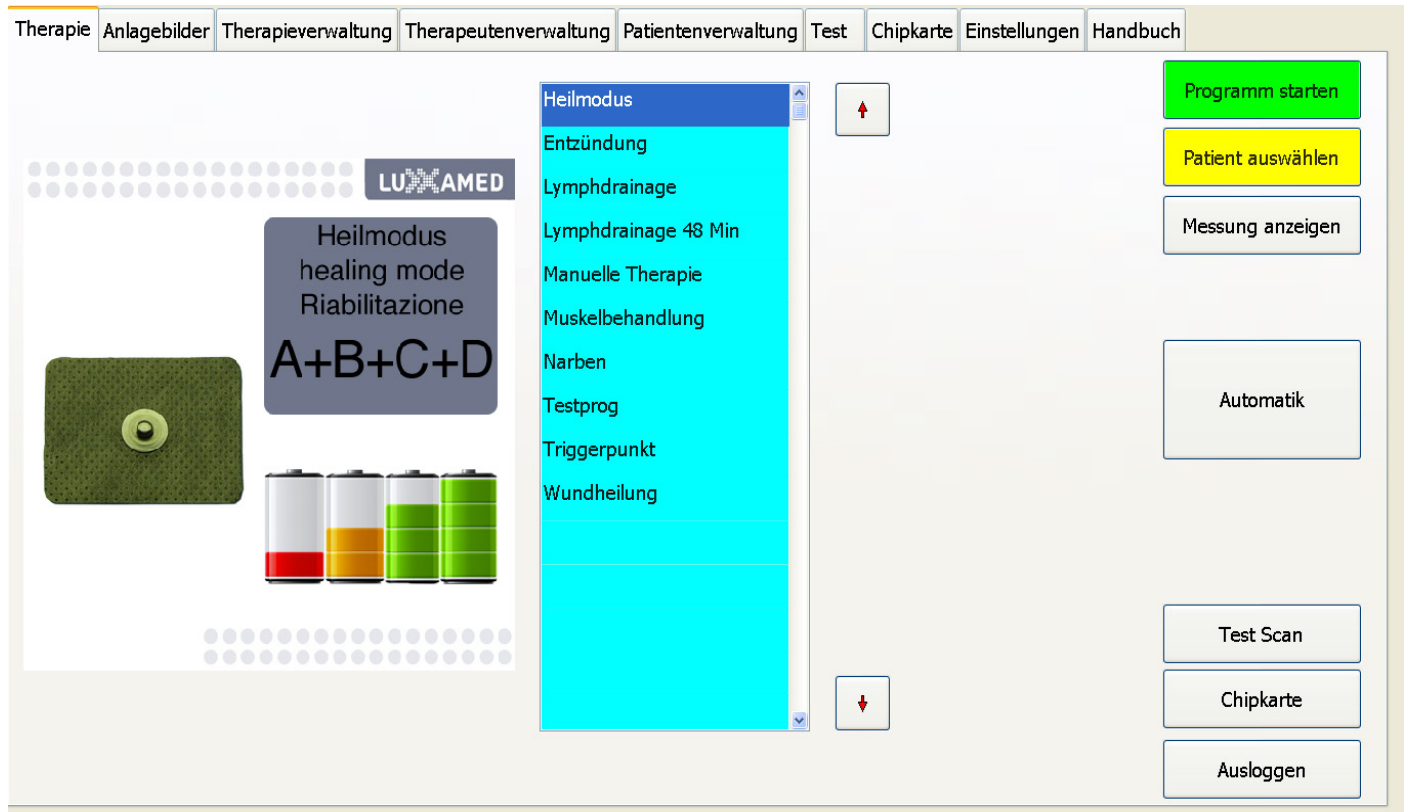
Therapie | Anlagebilder | Therapieverwaltung | Therapeutenverwaltung | Patientenverwaltung | Test | Chipkarte | Einstellungen | Handbuch

LUXAMED

Heilmodus
healing mode
Riabilitazione
A+B+C+D

Heilmodus
Entzündung
Lymphdrainage
Lymphdrainage 48 Min
Manuelle Therapie
Muskelbehandlung
Narben
Testprog
Triggerpunkt
Wundheilung

Programm starten
Patient auswählen
Messung anzeigen
Automatik
Test Scan
Chipkarte
Ausloggen